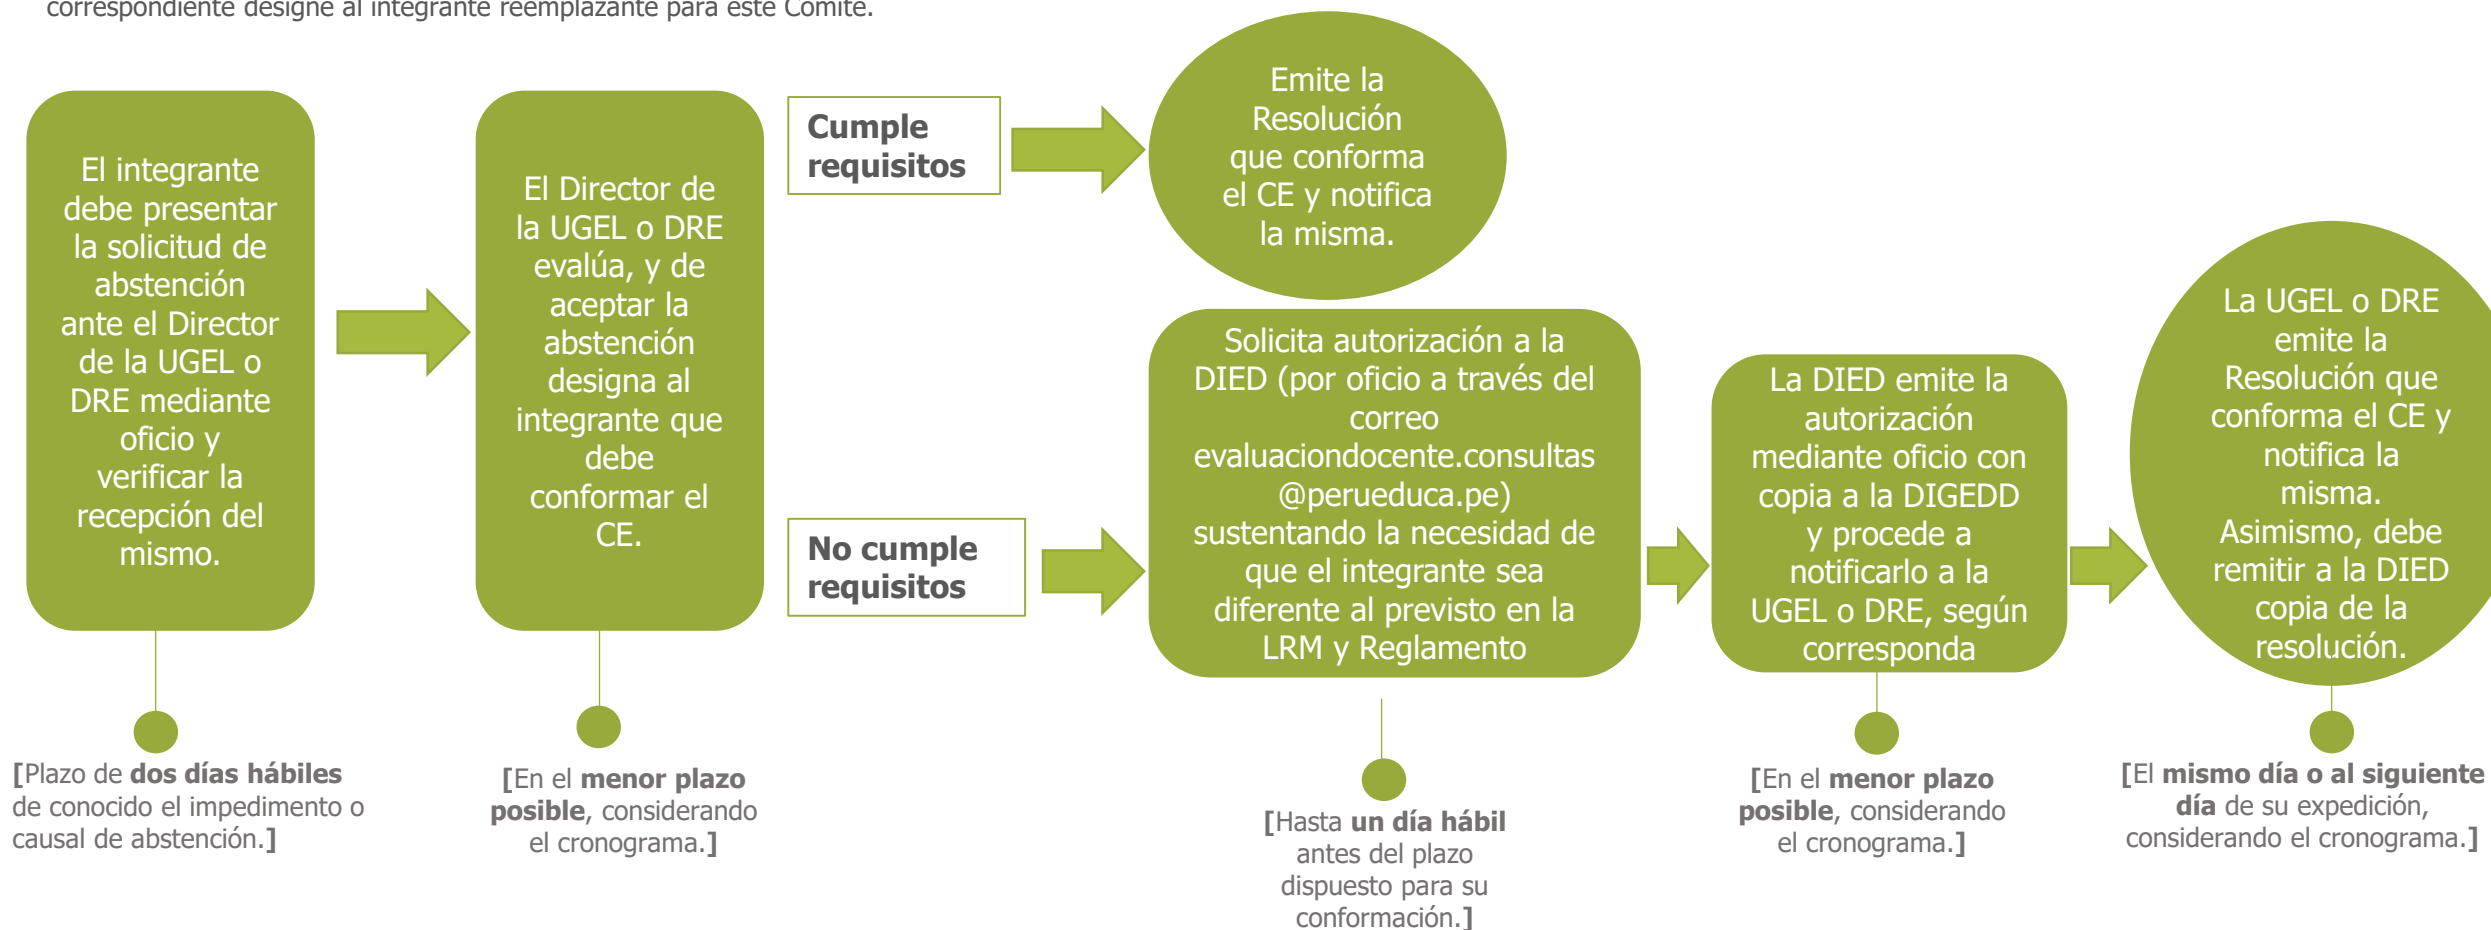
correspondiente designe al integrante reemplazante para este Comité.

El integrante debe presentar la solicitud de abstención ante el Director de la UGEL o DRE mediante oficio y verificar la recepción del mismo.

[Plazo de **dos días hábiles** de conocido el impedimento o causal de abstención.]

El Director de la UGEL o DRE evalúa, y de aceptar la abstención designa al integrante que debe conformar el CE.

[En el **menor plazo posible**, considerando el cronograma.]

**Cumple requisitos**

Emite la Resolución que conforma el CE y notifica la misma.

**No cumple requisitos**

Solicita autorización a la DIED (por oficio a través del correo evaluaciondocente.consultas @perueduca.pe) sustentando la necesidad de que el integrante sea diferente al previsto en la LRM y Reglamento

[Hasta **un día hábil** antes del plazo dispuesto para su conformación.]

La DIED emite la autorización mediante oficio con copia a la DIGEDD y procede a notificarlo a la UGEL o DRE, según corresponda

[En el **menor plazo posible**, considerando el cronograma.]

La UGEL o DRE emite la Resolución que conforma el CE y notifica la misma. Asimismo, debe remitir a la DIED copia de la resolución.

[El **mismo día o al siguiente día** de su expedición, considerando el cronograma.]